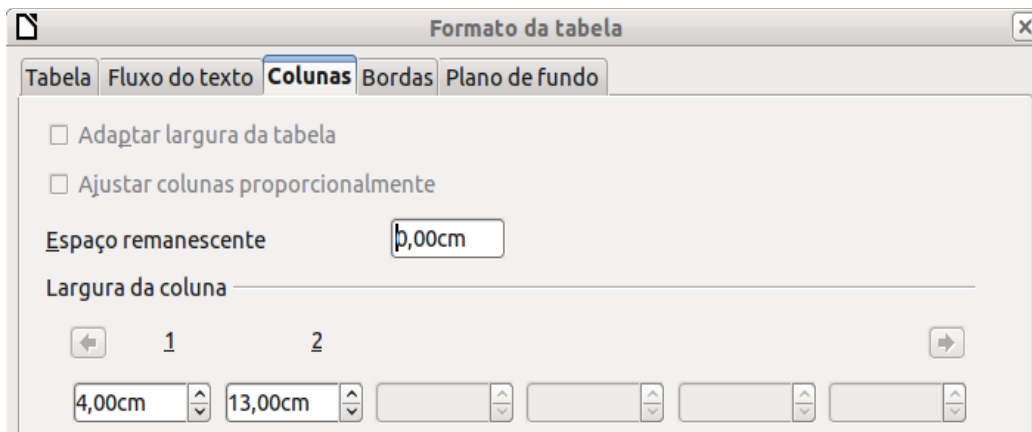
Formato da tabela

Tabela | Fluxo do texto | Colunas | Bordas | Plano de fundo

☐ Adaptar largura da tabela

☐ Ajustar colunas proporcionalmente

Espaço remanescente 0,00cm

Largura da coluna

1 2

4,00cm 13,00cm